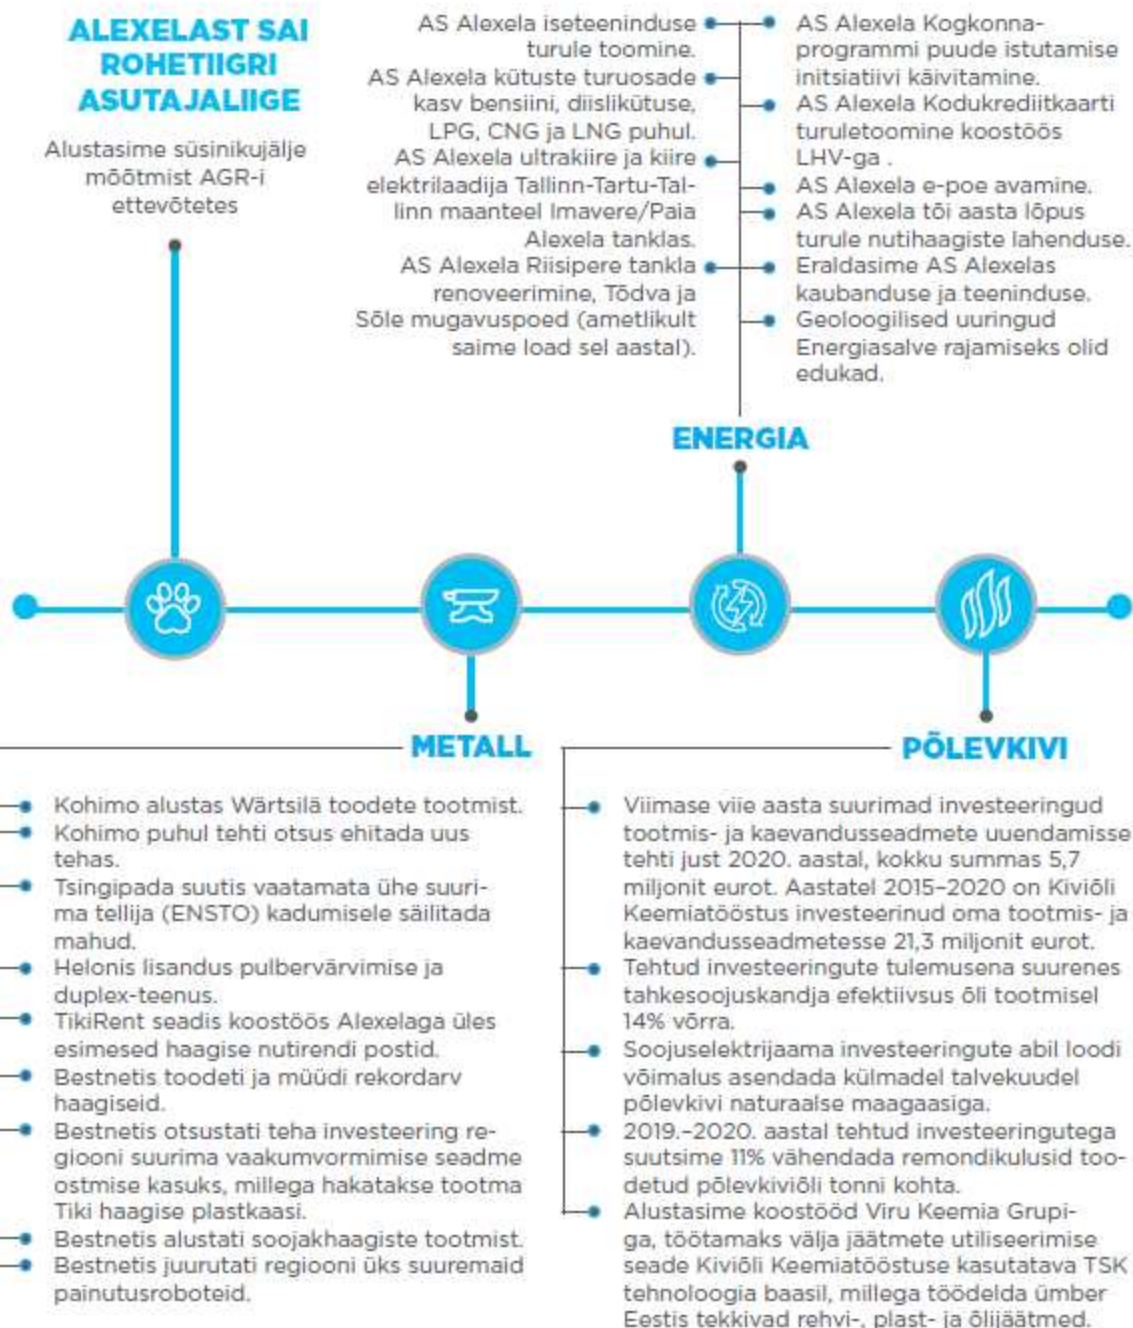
ALEXELAST SAI ROHETIIGRI ASUTAJALIIGE

Alustasime süsinikujälje mõõtmist AGR-i ettevõtetes

AS Alexela iseteeninduse turule toomine.

AS Alexela kütuste turuosade kasv bensiini, diislikütuse, LPG, CNG ja LNG puhul.

AS Alexela ultrakiire ja kiire elektrilaadija Tallinn-Tartu-Tallinn maanteel Imavere/Paia Alexela tanklas.

AS Alexela Riisipere tankla renoveerimine, Tõdva ja Sõle mugavuspoed (ametlikult saime load sel aastal).

AS Alexela Kogkonna-programmi puude istutamise initsiatiivi käivitamine.

AS Alexela Kodukrediitkaarti turuletoomine koostöös LHV-ga .

AS Alexela e-poe avamine.

AS Alexela tõi aasta lõpus turule nutihaagiste lahenduse.

Eraldasime AS Alexelas kaubanduse ja teeninduse.

Geoloogilised uuringud Energiasalve rajamiseks olid edukad.

ENERGIA

METALL

Kohimo alustas Wärtsilä toodete tootmist.

Kohimo puhul tehti otsus ehitada uus tehas.

Tsingipada suutis vaatamata ühe suurima tellija (ENSTO) kadumisele säilitada mahud.

Helonis lisandus pulbervärvimise ja duplex-teenus.

TikiRent seadis koostöös Alexelaga üles esimesed haagise nutirendi postid.

Bestnetis toodeti ja müüdi rekordarv haagiseid.

Bestnetis otsustati teha investeering regiooni suurima vaakumvormimise seadme ostmise kasuks, millega hakatakse tootma Tiki haagise plastkaasi.

Bestnetis alustati soojakhaagiste tootmist.

Bestnetis juurutati regiooni üks suuremaid painutusroboteid.

PÕLEVKIVI

Viimase viie aasta suurimad investeeringud tootmis- ja kaevandusseadmete uuendamisse tehti just 2020. aastal, kokku summas 5,7 miljonit eurot. Aastatel 2015–2020 on Kiviõli Keemiatööstus investeerinud oma tootmis- ja kaevandusseadmetesse 21,3 miljonit eurot.

Tehtud investeeringute tulemusena suurenes tahkesoojuskandja efektiivsus õli tootmisel 14% võrra.

Soojuselektrijaama investeeringute abil loodi võimalus asendada külmadel talvekuudel põlevkivi naturaalse maagaasiga.

2019.–2020. aastal tehtud investeeringutega suutsime 11% vähendada remondikulusid toodetud põlevkiviõli tonni kohta.

Alustasime koostööd Viru Keemia Grupiga, töötamaks välja jäätmete utiliseerimise seade Kiviõli Keemiatööstuse kasutatava TSK tehnoloogia baasil, millega töödelda ümber Eestis tekkivad rehvi-, plast- ja õlijäätmed.